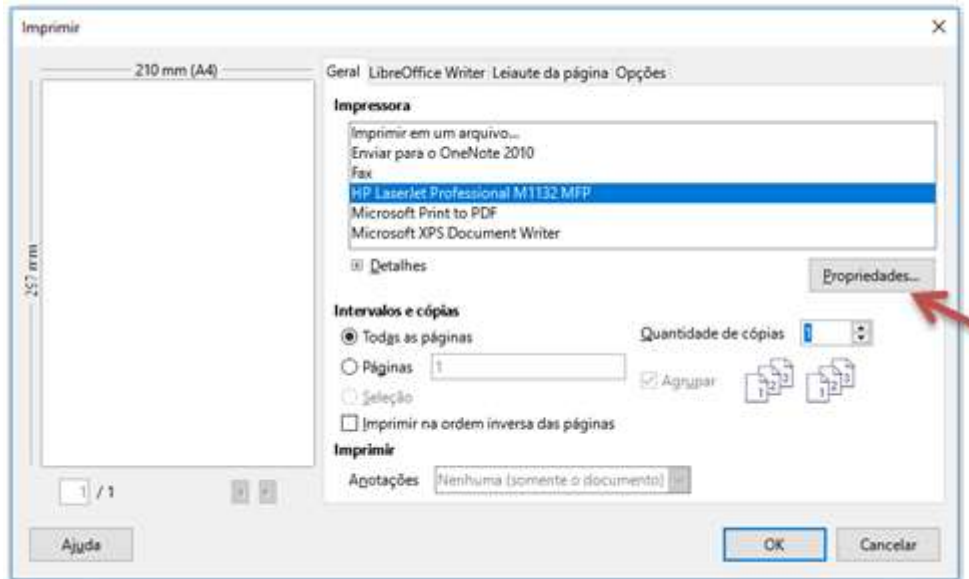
Imprimir

210 mm (A4)

297 mm

1 / 1

Geral LibreOffice Writer Leiaute da página Opções

Impressora

Imprimir em um arquivo...
Enviar para o OneNote 2010
Fax
HP LaserJet Professional M1132 MFP
Microsoft Print to PDF
Microsoft XPS Document Writer

Detalhes

Propriedades...

Intervalos e cópias

Todas as páginas

Páginas 1

Seleção

Quantidade de cópias 1

Agrupar

Imprimir na ordem inversa das páginas

Imprimir

Anotações Nenhuma (somente o documento)

Ajuda

OK

Cancelar